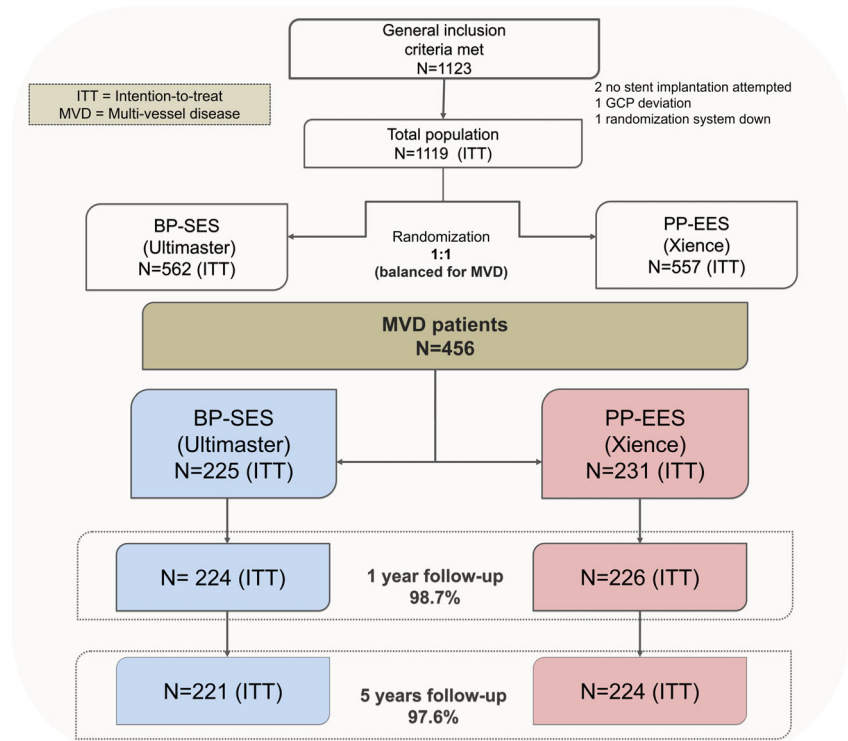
General inclusion criteria met
N=1123

ITT = Intention-to-treat
MVD = Multi-vessel disease

2 no stent implantation attempted
1 GCP deviation
1 randomization system down

Total population
N=1119 (ITT)

BP-SES
(Ultimaster)
N=562 (ITT)

Randomization
1:1
(balanced for MVD)

PP-EES
(Xience)
N=557 (ITT)

MVD patients
N=456

BP-SES
(Ultimaster)
N=225 (ITT)

PP-EES
(Xience)
N=231 (ITT)

N= 224 (ITT)

1 year follow-up
98.7%

N=226 (ITT)

N=221 (ITT)

5 years follow-up
97.6%

N=224 (ITT)